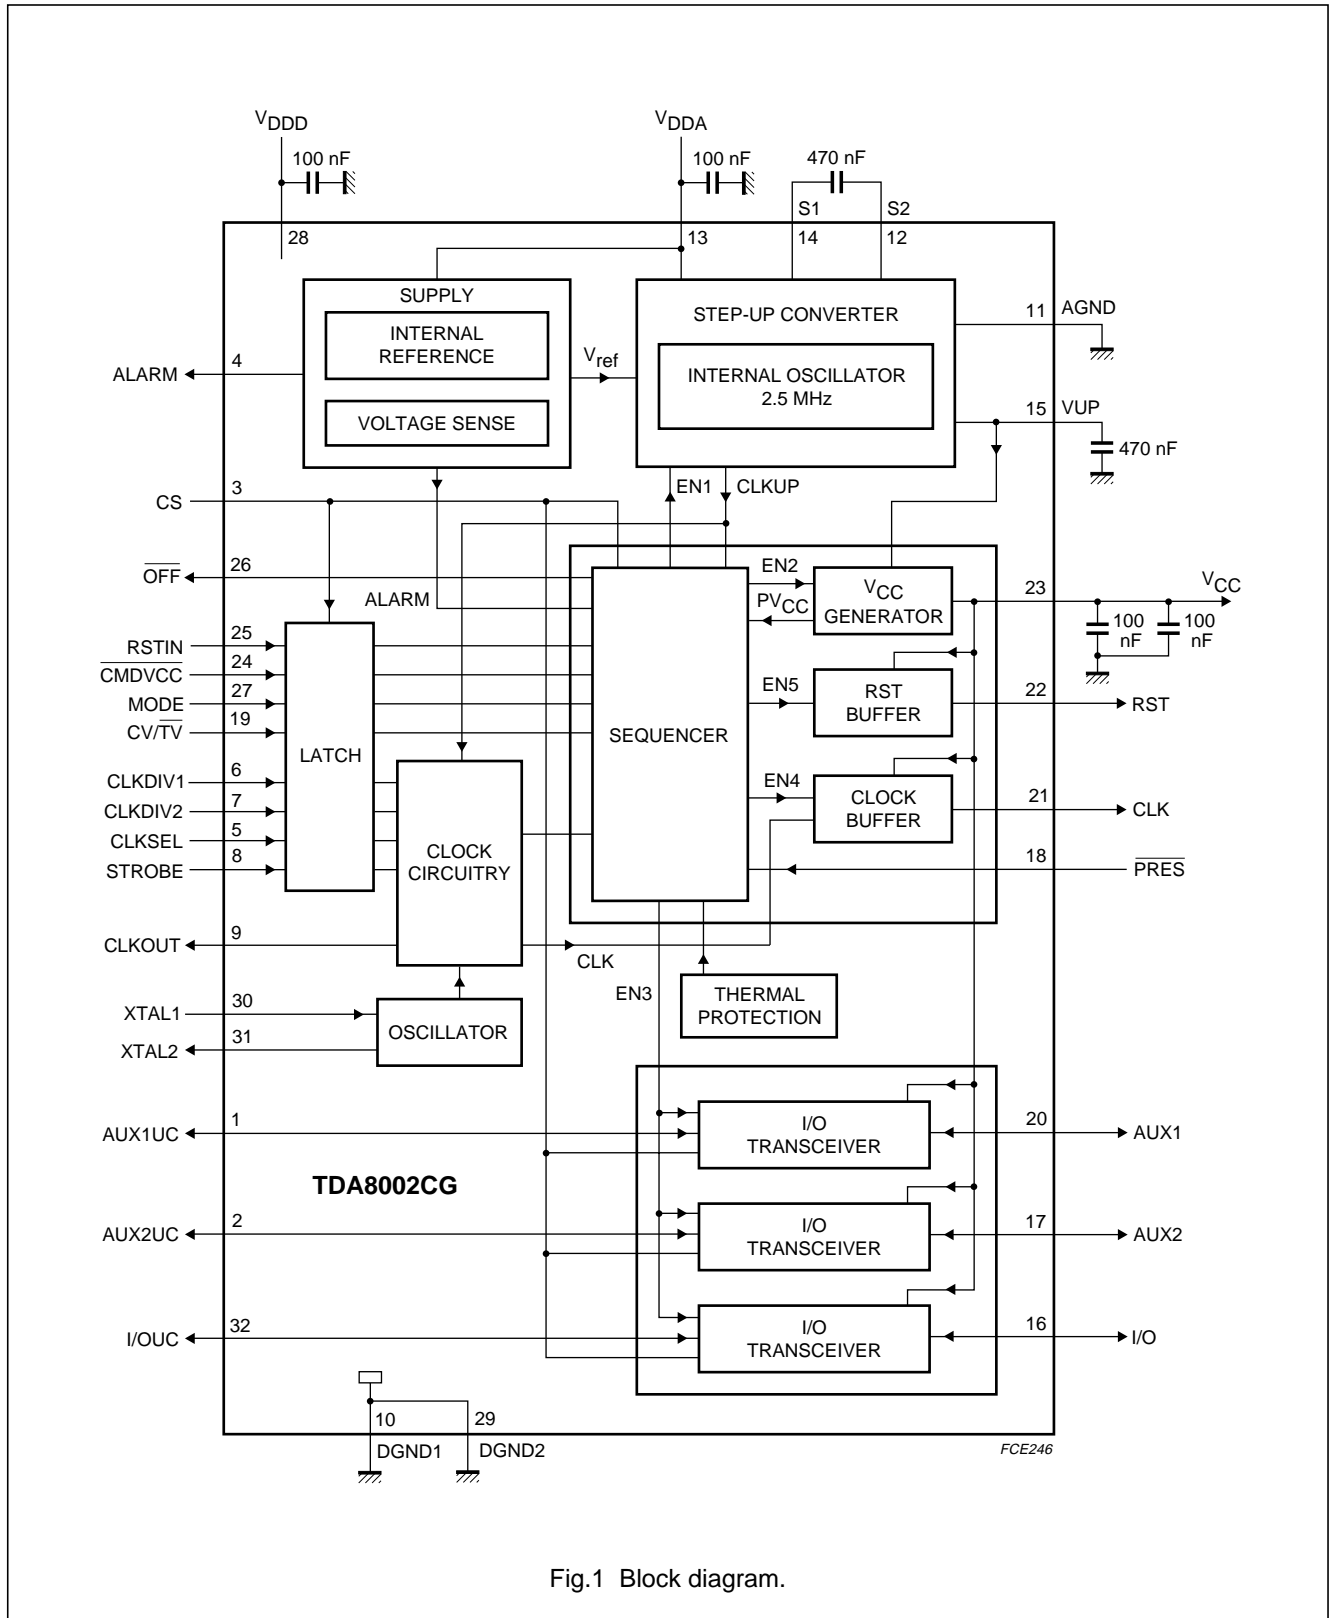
$V_{DDD}$
100 nF
28
$V_{DDA}$
100 nF
13
470 nF
S1 S2
14 12

SUPPLY
INTERNAL REFERENCE
VOLTAGE SENSE
$V_{ref}$
STEP-UP CONVERTER
INTERNAL OSCILLATOR 2.5 MHz
11 AGND
15 VUP
470 nF

ALARM 4
CS 3
EN1 CLKUP
$\overline{OFF}$ 26
ALARM
EN2
$PV_{CC}$
$V_{CC}$ GENERATOR
23 $V_{CC}$
100 nF 100 nF
RSTIN 25
$\overline{CMDVCC}$ 24
MODE 27
CV/$\overline{TV}$ 19
LATCH
SEQUENCER
EN5
RST BUFFER
22 RST
CLKDIV1 6
CLKDIV2 7
CLKSEL 5
STROBE 8
CLOCK CIRCUITRY
EN4
CLOCK BUFFER
21 CLK
18 $\overline{PRES}$
CLKOUT 9
CLK
EN3
THERMAL PROTECTION
XTAL1 30
XTAL2 31
OSCILLATOR

AUX1UC 1
I/O TRANSCEIVER
20 AUX1
TDA8002CG
AUX2UC 2
I/O TRANSCEIVER
17 AUX2
I/OUC 32
I/O TRANSCEIVER
16 I/O
10 29
DGND1 DGND2
FCE246

Fig.1 Block diagram.